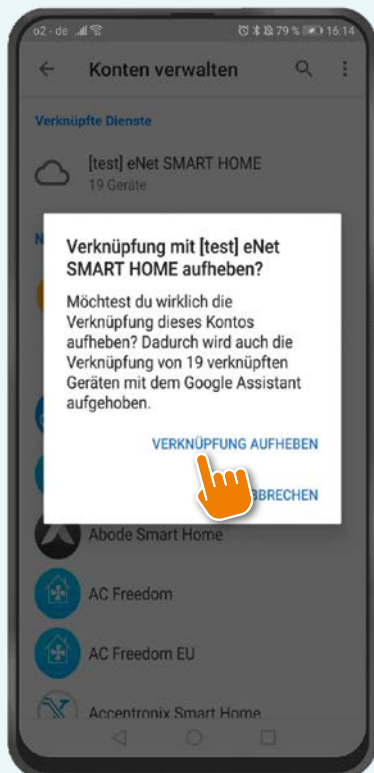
o2 - de 79 % 16:14

Konten verwalten

Verknüpfte Dienste

[test] eNet SMART HOME
19 Geräte

N

Verknüpfung mit [test] eNet SMART HOME aufheben?

Möchtest du wirklich die Verknüpfung dieses Kontos aufheben? Dadurch wird auch die Verknüpfung von 19 verknüpften Geräten mit dem Google Assistant aufgehoben.

VERKNÜPFUNG AUFHEBEN

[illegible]BBRECHEN

Abode Smart Home

AC Freedom

AC Freedom EU

Accentronix Smart Home